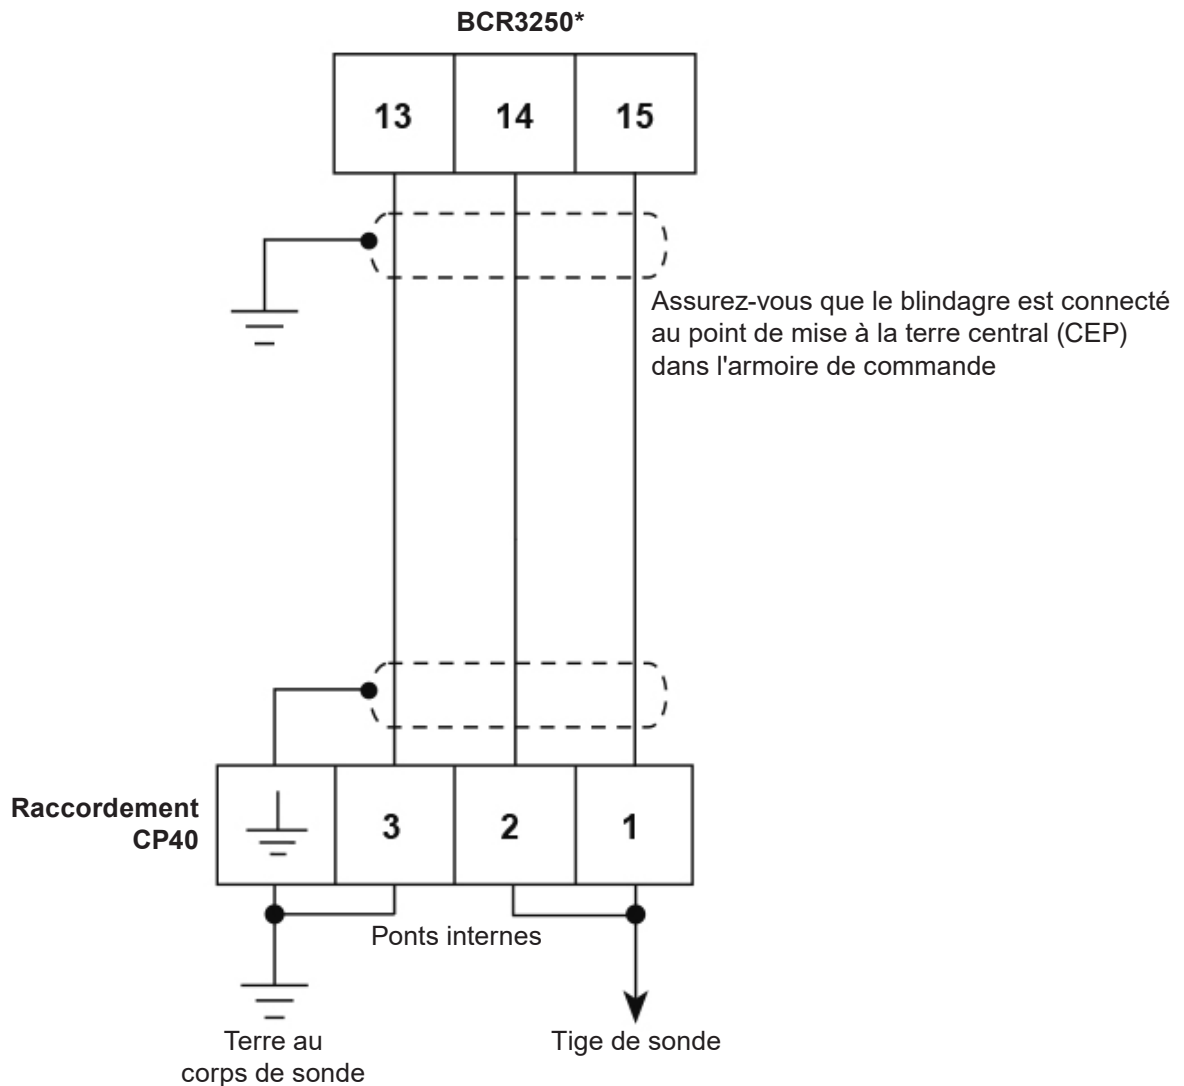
BCR3250*

13 14 15

Assurez-vous que le blindagre est connecté au point de mise à la terre central (CEP) dans l'armoire de commande

Raccordement CP40

3 2 1

Ponts internes

Terre au corps de sonde

Tige de sonde